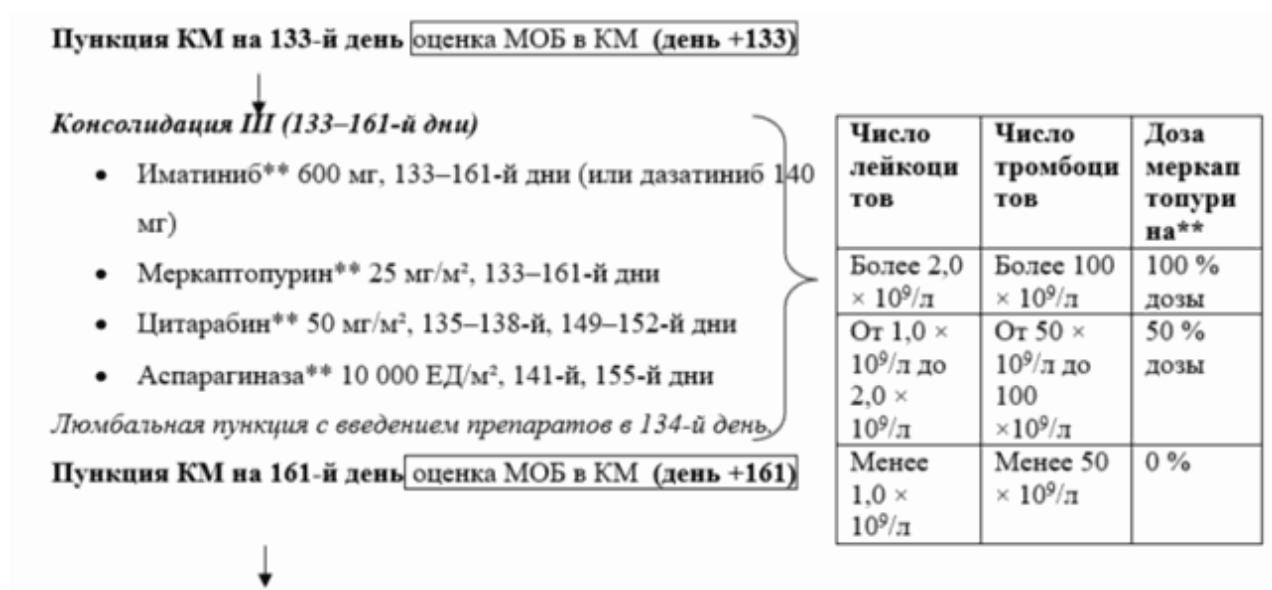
**Пункция КМ на 133-й день** оценка МОБ в КМ **(день +133)**

*Консолидация III (133–161-й дни)*

- Иматиниб** 600 мг, 133–161-й дни (или дазатиниб 140 мг)
- Меркаптопурин** 25 мг/м², 133–161-й дни
- Цитарабин** 50 мг/м², 135–138-й, 149–152-й дни
- Аспарагиназа** 10 000 ЕД/м², 141-й, 155-й дни

*Люмбальная пункция с введением препаратов в 134-й день*

**Пункция КМ на 161-й день** оценка МОБ в КМ **(день +161)**

| **Число лейкоцитов** | **Число тромбоцитов** | **Доза меркаптопурина\*\*** |
|---|---|---|
| Более 2,0 × $10^9$/л | Более 100 × $10^9$/л | 100 % дозы |
| От 1,0 × $10^9$/л до 2,0 × $10^9$/л | От 50 × $10^9$/л до 100 ×$10^9$/л | 50 % дозы |
| Менее 1,0 × $10^9$/л | Менее 50 × $10^9$/л | 0 % |